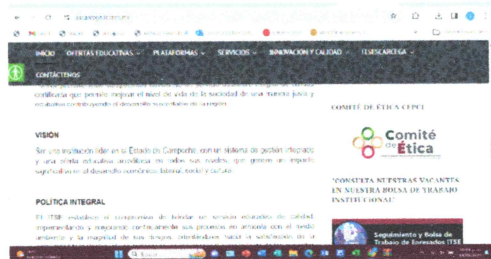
INICIO OFERTAS EDUCATIVAS PLATAFORMAS SERVICIOS INNOVACIÓN Y CALIDAD ITESCAM

CONTÁCTENOS

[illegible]

COMITÉ DE ÉTICA CEPCI

VISIÓN

Ser una institución líder en el Estado de Campeche con un sistema de gestión integrado y una oferta educativa acreditada en todos sus niveles, que genere un impacto significativo al desarrollo económico, laboral, social y cultural.

Comité de Ética

"CONSULTA NUESTRAS VACANTES EN NUESTRA BOLSA DE TRABAJO INSTITUCIONAL"

POLÍTICA INTEGRAL

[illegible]

Seguimiento y Bolsa de Trabajo de Egresados ITSE